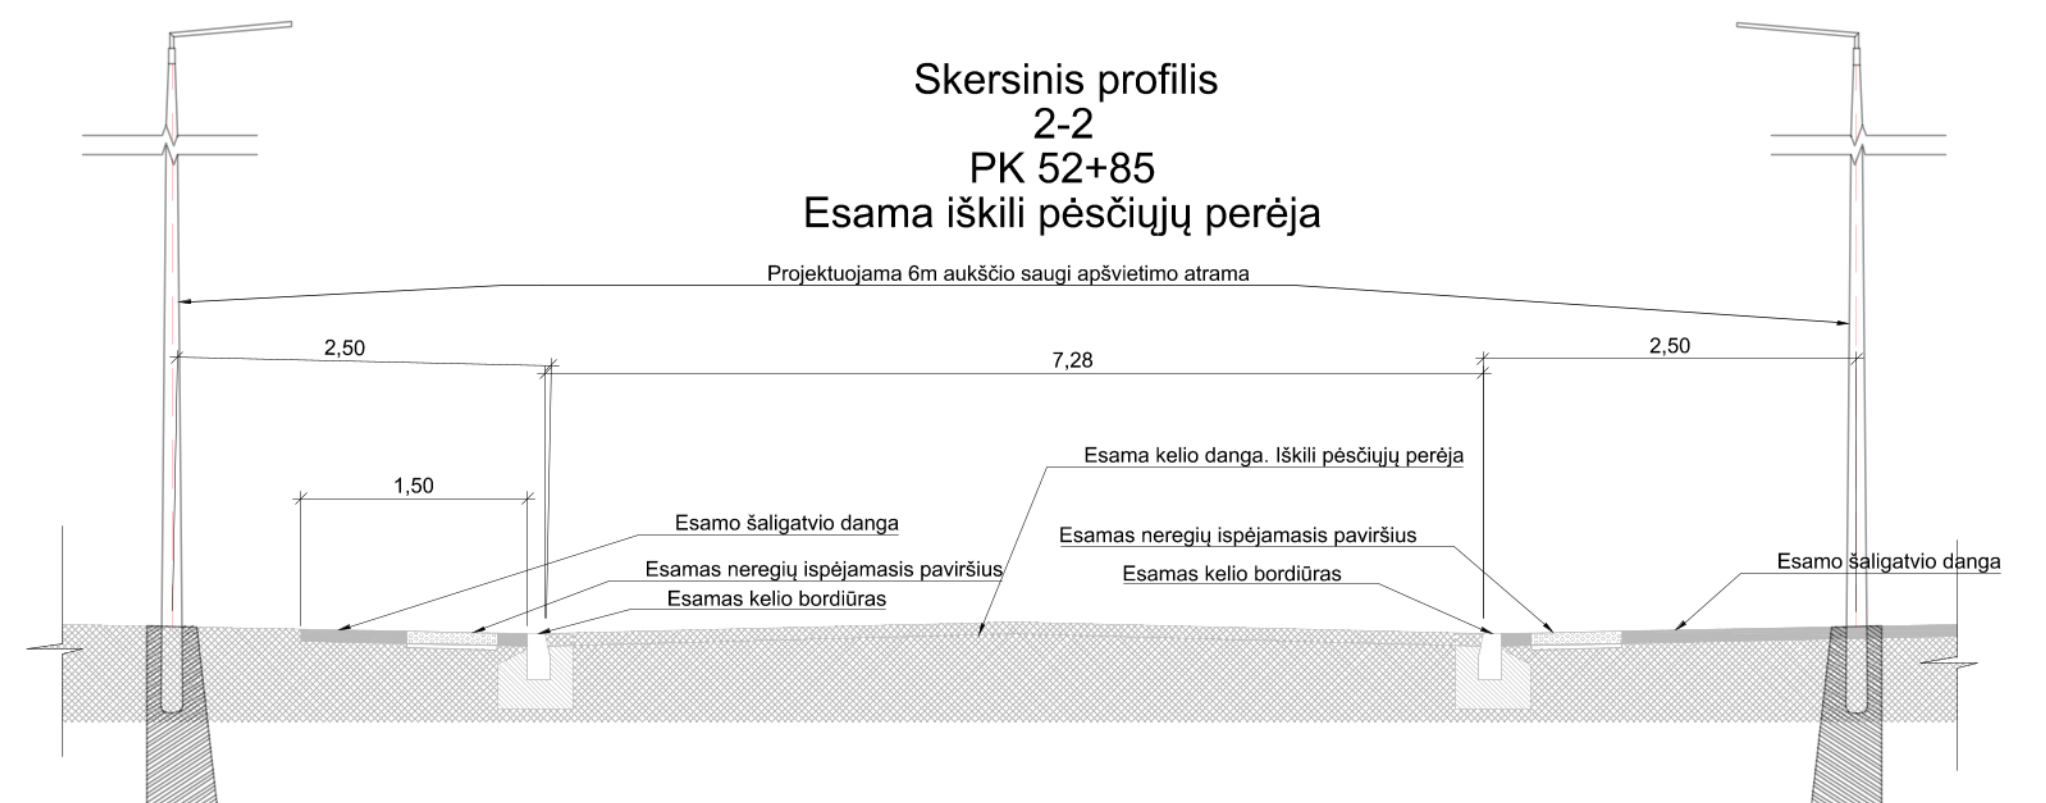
Skersinis profilis
2-2
PK 52+85
Esama iškili pėsčiųjų perėja

Projektuojama 6m aukščio saugi apšvietimo atrama

2,50

7,28

2,50

Esama kelio danga. Iškili pėsčiųjų perėja

1,50

Esamo šaligatvio danga

Esamas neregių ispėjamasis paviršius

Esamas kelio bordiūras

Esamas neregių ispėjamasis paviršius

Esamas kelio bordiūras

Esamo šaligatvio danga